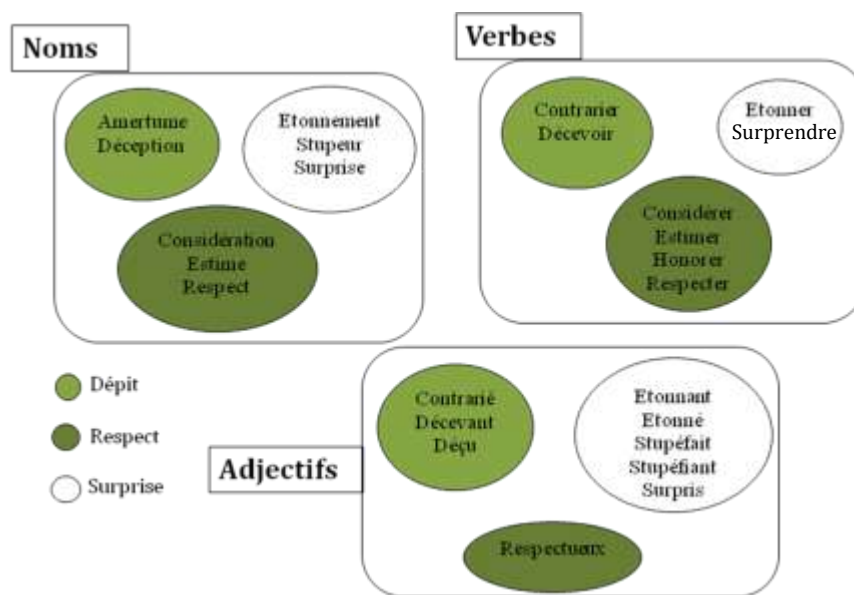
Noms

Amertume
Déception

Etonnement
Stupeur
Surprise

Considération
Estime
Respect

Verbes

Contrarier
Décevoir

Etonner
Surprendre

Considérer
Estimer
Honorer
Respecter

Dépit

Respect

Surprise

Adjectifs

Contrarié
Décevant
Déçu

Etonnant
Etonné
Stupéfait
Stupéfiant
Surpris

Respectueux